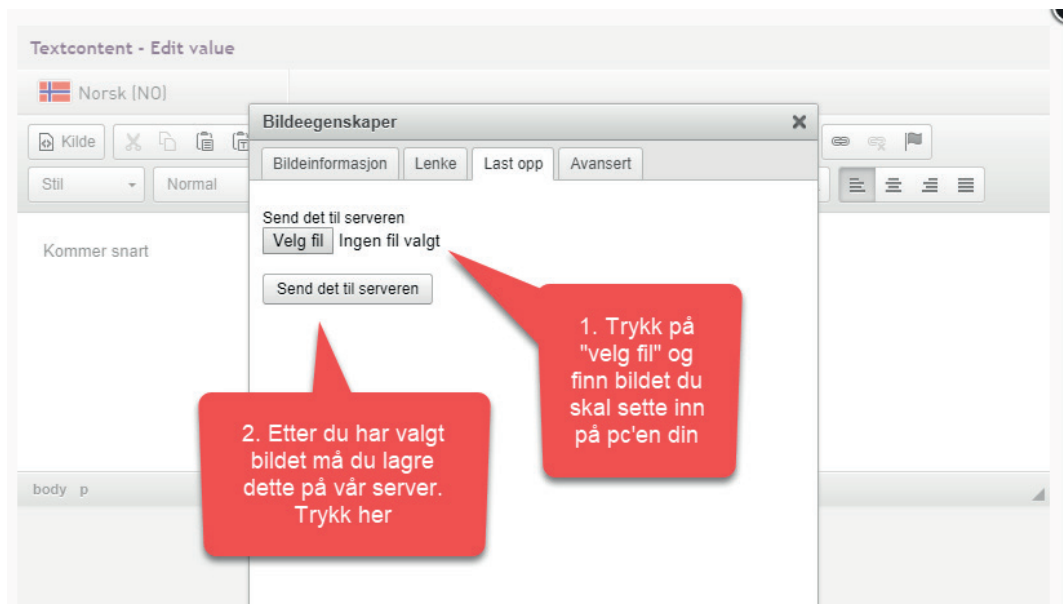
Textcontent - Edit value

Norsk (NO)

Kilde

Stil

Normal

Kommer snart

body p

Bildeegenskaper

Bildeinformasjon

Lenke

Last opp

Avansert

Send det til serveren

Velg fil Ingen fil valgt

Send det til serveren

1. Trykk på "velg fil" og finn bildet du skal sette inn på pc'en din

2. Etter du har valgt bildet må du lagre dette på vår server. Trykk her